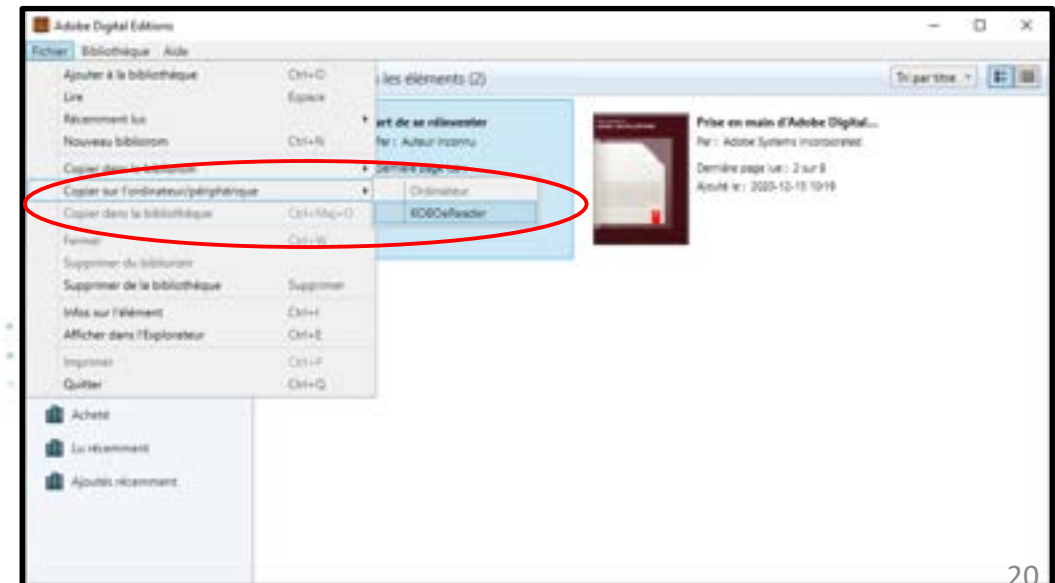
Adobe Digital Editions

Fichier Bibliothèque Aide

Ajouter à la bibliothèque Ctrl+O
Lire Espace
Récemment lus
Nouveau biblioroom Ctrl+N
Copier dans le biblioroom
Copier sur l'ordinateur/périphérique
Copier dans la bibliothèque Ctrl+Maj+O
Fermer Ctrl+W
Supprimer du biblioroom
Supprimer de la bibliothèque Supprimer
Infos sur l'élément Ctrl+I
Afficher dans l'Explorateur Ctrl+E
Imprimer Ctrl+P
Quitter Ctrl+Q

Ordinateur
KOBOeReader

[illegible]s les éléments (2)

Tri par titre

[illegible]art de se réinventer
Par : Auteur inconnu
Dernière page lue : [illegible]

Prise en main d'Adobe Digital...
Par : Adobe Systems Incorporated
Dernière page lue : 2 sur 8
Ajouté le : 2020-12-15 10:19

Acheté
Lu récemment
Ajoutés récemment

20